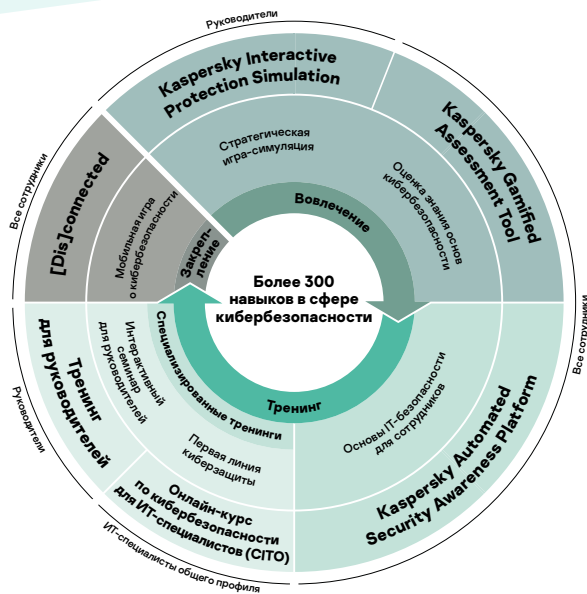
Руководители

Kaspersky Interactive Protection Simulation

Стратегическая игра-симуляция

Kaspersky Gamified Assessment Tool

Оценка знания основ кибербезопасности

Все сотрудники

[Dis]connected

Мобильная игра о кибербезопасности

Закрепление

Вовлечение

Более 300 навыков в сфере кибербезопасности

Все сотрудники

Руководители

Тренинг для руководителей

Интерактивный семинар для руководителей

Специализированные тренинги

Первая линия киберзащиты

Тренинг

Основы IT-безопасности для сотрудников

Kaspersky Automated Security Awareness Platform

Онлайн-курс по кибербезопасности для ИТ-специалистов (CITO)

ИТ-специалисты общего профиля